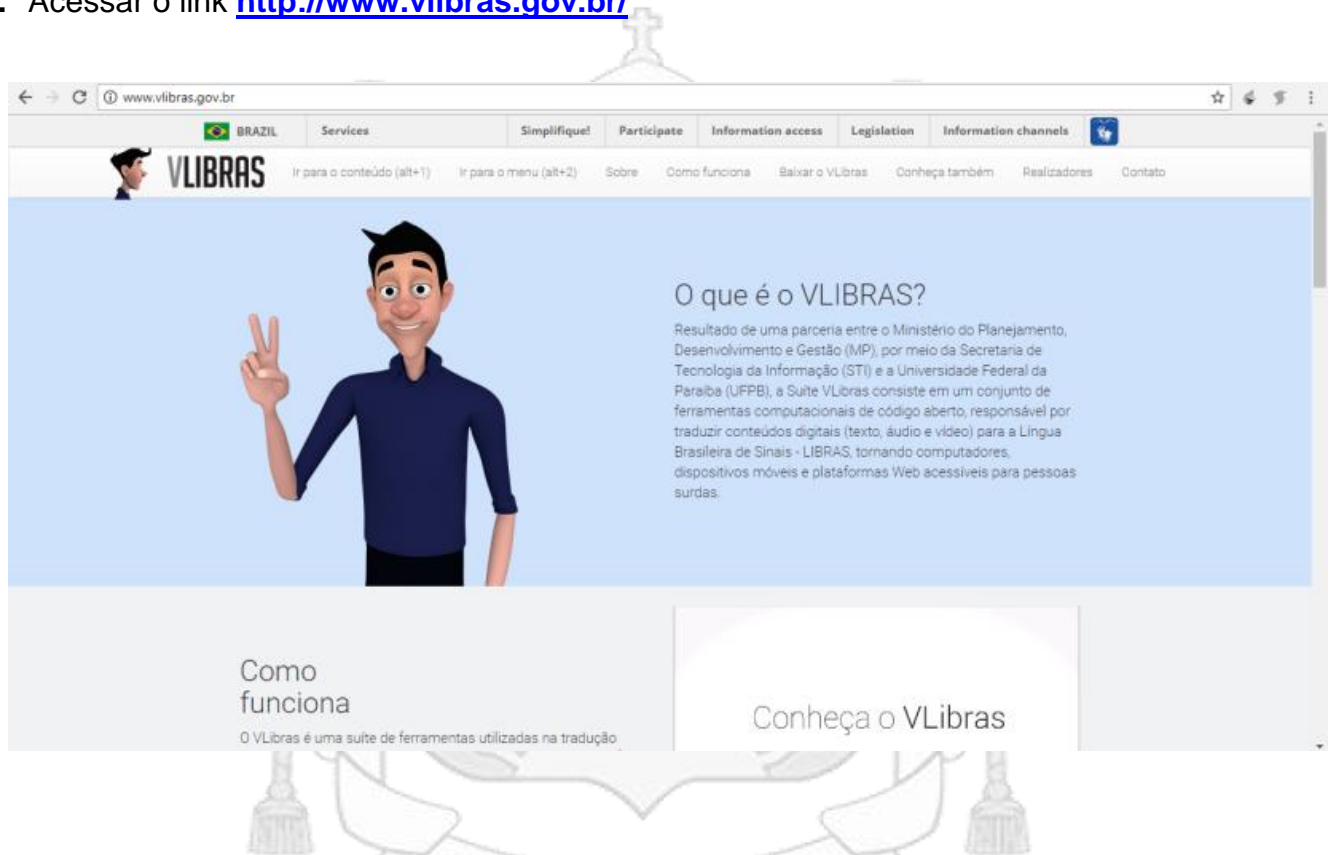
Acessar o link **http://www.vlibras.gov.br/**

www.vlibras.gov.br

BRAZIL Services Simplifique! Participate Information access Legislation Information channels

VLIBRAS Ir para o conteúdo (alt+1) Ir para o menu (alt+2) Sobre Como funciona Baixar o VLibras Conheça também Realizadores Contato

O que é o VLIBRAS?

Resultado de uma parceria entre o Ministério do Planejamento, Desenvolvimento e Gestão (MP), por meio da Secretaria de Tecnologia da Informação (STI) e a Universidade Federal da Paraíba (UFPB), a Suíte VLibras consiste em um conjunto de ferramentas computacionais de código aberto, responsável por traduzir conteúdos digitais (texto, áudio e vídeo) para a Língua Brasileira de Sinais - LIBRAS, tornando computadores, dispositivos móveis e plataformas Web acessíveis para pessoas surdas.

Como funciona

O VLibras é uma suíte de ferramentas utilizadas na tradução

Conheça o VLibras